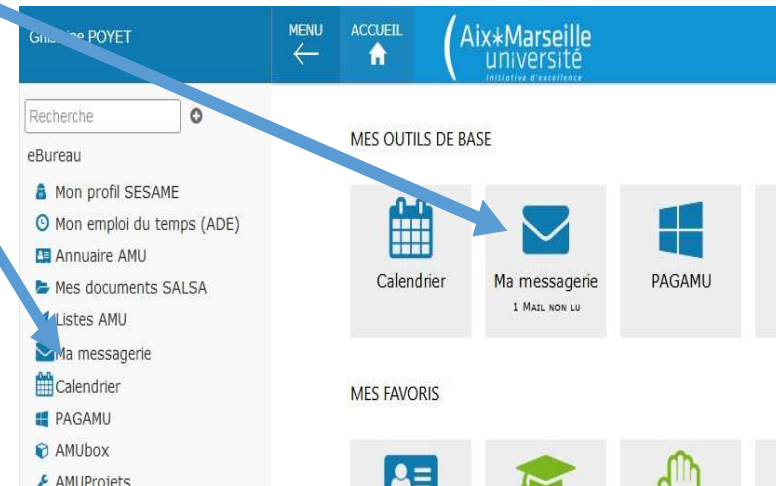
G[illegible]e POYET

MENU

ACCUEIL

Aix*Marseille université
initiative d'excellence

Recherche

eBureau

Mon profil SESAME

Mon emploi du temps (ADE)

Annuaire AMU

Mes documents SALSA

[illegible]Listes AMU

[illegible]a messagerie

Calendrier

PAGAMU

AMUbox

AMUProjets

MES OUTILS DE BASE

Calendrier

Ma messagerie
1 MAIL NON LU

PAGAMU

MES FAVORIS